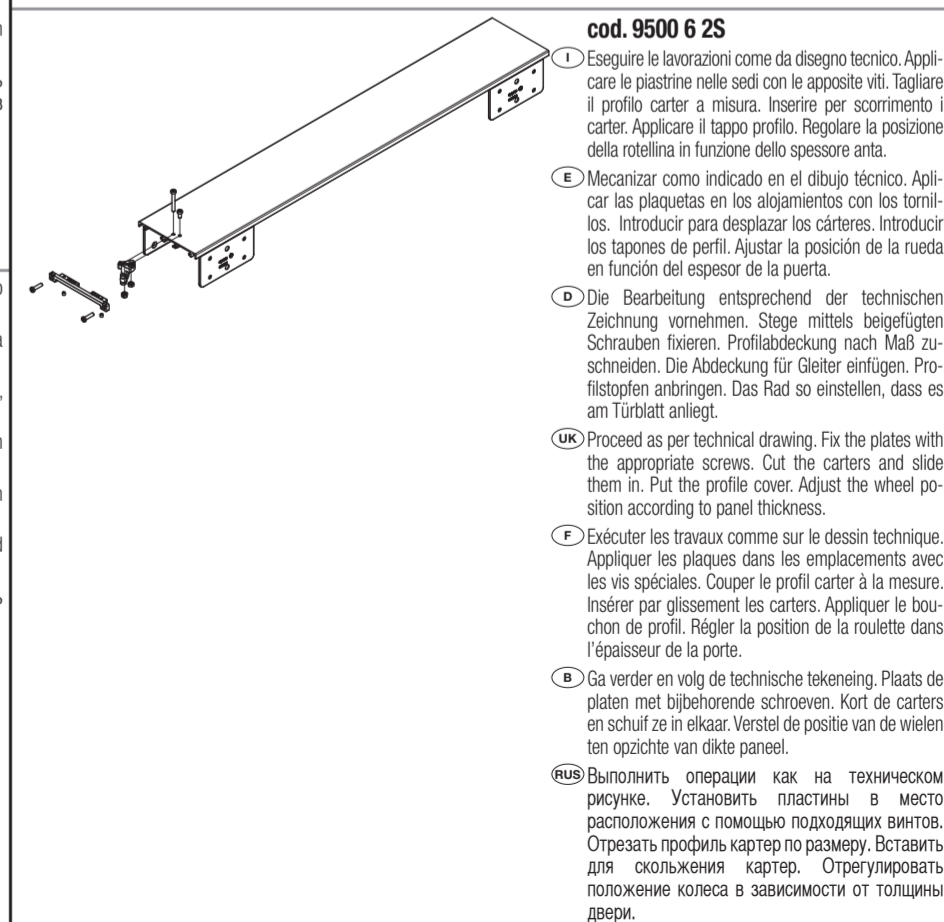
cod. 9500 6 2S

I Eseguire le lavorazioni come da disegno tecnico. Applicare le piastrine nelle sedi con le apposite viti. Tagliare il profilo carter a misura. Inserire per scorrimento i carter. Applicare il tappo profilo. Regolare la posizione della rotellina in funzione dello spessore anta.

E Mecanizar como indicado en el dibujo técnico. Aplicar las plaquetas en los alojamientos con los tornillos. Introducir para desplazar los cárteres. Introducir los tapones de perfil. Ajustar la posición de la rueda en función del espesor de la puerta.

D Die Bearbeitung entsprechend der technischen Zeichnung vornehmen. Stege mittels beigefügten Schrauben fixieren. Profilabdeckung nach Maß zuschneiden. Die Abdeckung für Gleiter einfügen. Profilstopfen anbringen. Das Rad so einstellen, dass es am Türblatt anliegt.

UK Proceed as per technical drawing. Fix the plates with the appropriate screws. Cut the carters and slide them in. Put the profile cover. Adjust the wheel position according to panel thickness.

F Exécuter les travaux comme sur le dessin technique. Appliquer les plaques dans les emplacements avec les vis spéciales. Couper le profil carter à la mesure. Insérer par glissement les carters. Appliquer le bouchon de profil. Régler la position de la roulette dans l'épaisseur de la porte.

B Ga verder en volg de technische tekeneing. Plaats de platen met bijbehorende schroeven. Kort de carters en schuif ze in elkaar. Verstel de positie van de wielen ten opzichte van dikte paneel.

RUS Выполнить операции как на техническом рисунке. Установить пластины в место расположения с помощью подходящих винтов. Отрезать профиль картер по размеру. Вставить для скольжения картер. Отрегулировать положение колеса в зависимости от толщины двери.